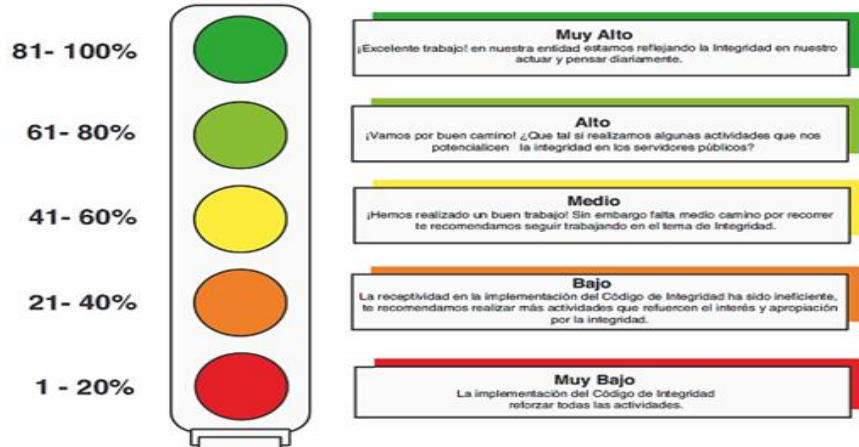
81- 100%

Muy Alto
¡Excelente trabajo! en nuestra entidad estamos reflejando la Integridad en nuestro actuar y pensar diariamente.

61- 80%

Alto
¡Vamos por buen camino! ¿Que tal si realizamos algunas actividades que nos potencialicen la integridad en los servidores públicos?

41- 60%

Medio
¡Hemos realizado un buen trabajo! Sin embargo falta medio camino por recorrer te recomendamos seguir trabajando en el tema de Integridad.

21- 40%

Bajo
La receptividad en la implementación del Código de Integridad ha sido ineficiente, te recomendamos realizar más actividades que refuercen el interés y apropiación por la integridad.

1 - 20%

Muy Bajo
La implementación del Código de Integridad reforzar todas las actividades.